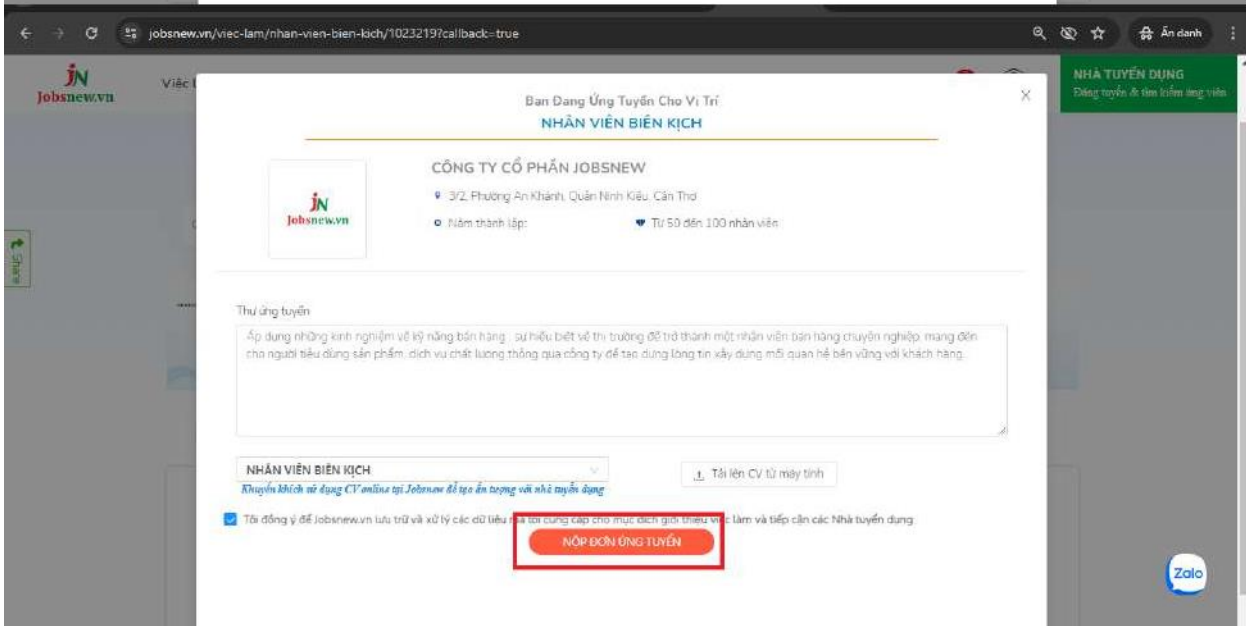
jobsnew.vn/viec-lam/nhan-vien-bien-kich/1023219?callback=true

Ẩn danh

JN Jobsnew.vn

Việc l

NHÀ TUYỂN DỤNG
Đăng tuyển & tìm kiếm ứng viên

Share

Ban Đang Ứng Tuyển Cho Vị Trí
NHÂN VIÊN BIÊN KỊCH

×

JN Jobsnew.vn

CÔNG TY CỔ PHẦN JOBSNEW

3/2, Phường An Khánh, Quận Ninh Kiều, Cần Thơ

Năm thành lập:

Từ 50 đến 100 nhân viên

Thư ứng tuyển

Áp dụng những kinh nghiệm về kỹ năng bán hàng , sự hiểu biết về thị trường để trở thành một nhân viên bán hàng chuyên nghiệp, mang đến cho người tiêu dùng sản phẩm, dịch vụ chất lượng thông qua công ty để tạo dựng lòng tin xây dựng mối quan hệ bền vững với khách hàng.

NHÂN VIÊN BIÊN KỊCH

Khuyến khích sử dụng CV online tại Jobsnew để tạo ấn tượng với nhà tuyển dụng

Tải lên CV từ máy tính

Tôi đồng ý để Jobsnew.vn lưu trữ và xử lý các dữ liệu mà tôi cung cấp cho mục đích giới thiệu việc làm và tiếp cận các Nhà tuyển dụng

NỘP ĐƠN ỨNG TUYỂN

Zalo